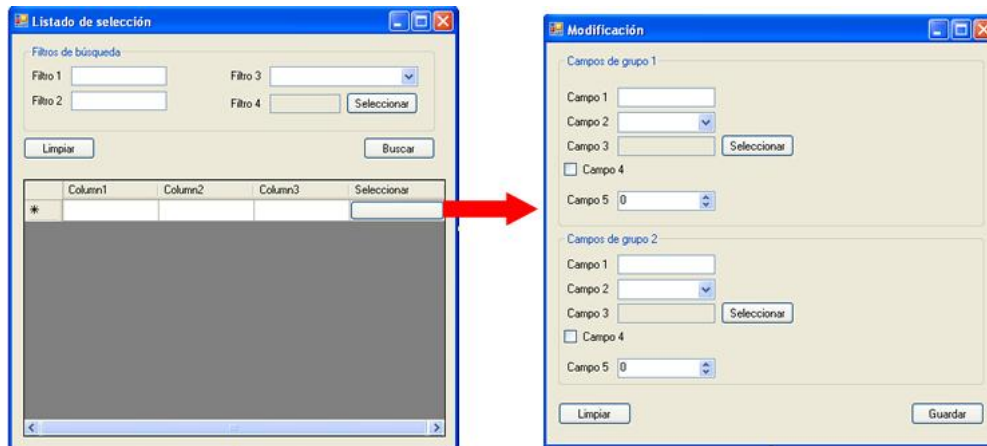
Listado de selección

Filtros de búsqueda

Filtro 1

Filtro 3

Filtro 2

Filtro 4

Seleccionar

Limpiar

Buscar

| | Column1 | Column2 | Column3 | Seleccionar |
|---|---|---|---|---|
| * | | | | |

Modificación

Campos de grupo 1

Campo 1

Campo 2

Campo 3

Seleccionar

Campo 4

Campo 5 0

Campos de grupo 2

Campo 1

Campo 2

Campo 3

Seleccionar

Campo 4

Campo 5 0

Limpiar

Guardar